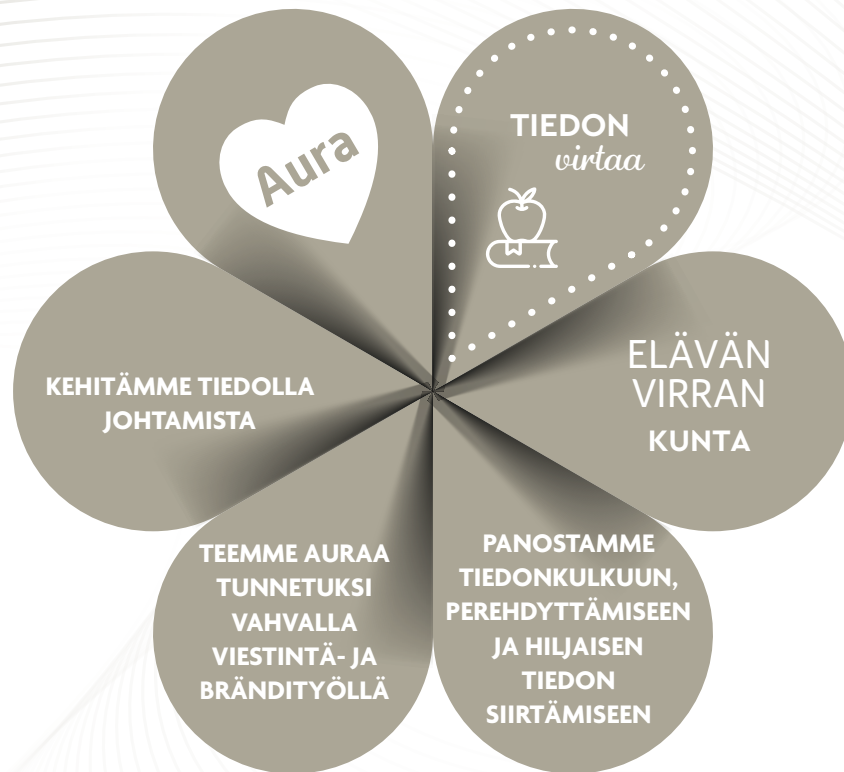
Aura

TIEDON virtaa

ELÄVÄN VIRRAN KUNTA

KEHITÄMME TIEDOLLA JOHTAMISTA

TEEMME AURAA TUNNETUKSI VAHVALLA VIESTINTÄ- JA BRÄNDITYÖLLÄ

PANOSTAMME TIEDONKULKUUN, PEREHDYTTÄMISEEN JA HILJAISEN TIEDON SIIRTÄMISEEN